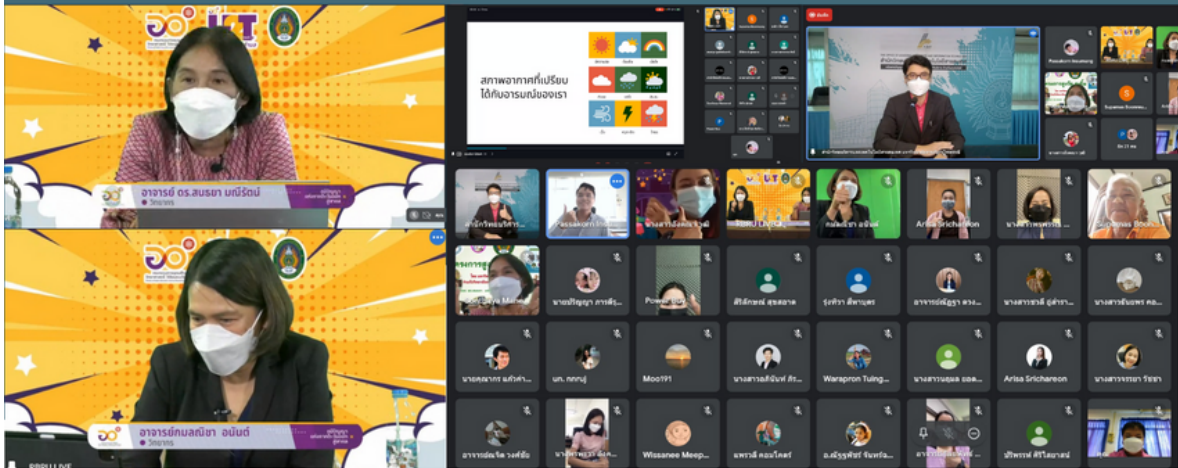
อาจารย์ ดร.สมธยา มณีรัตน์
วิทยากร

อาจารย์กมลณิชา อนันต์
วิทยากร

สภาพอากาศที่เปรียบได้กับอารมณ์ของเรา

Arisa Srichareon
Poweroom
สิริลักษณ์ สุขสอาด
รุ่งทิวา สิทธาบุตร
นายปริญญา ภารดีรุ
Moo191
นางสาวกุลิสนันท์ ศร
Warapron Tuing
นางสาวนฤมล ยอด
Arisa Srichareon
นางสาวจรยา วิชชา
นศ. กกกนุ่
Wissanee Meep
แพรวดี คอมโคตร์
อ.ณัฐฐพัชร์ จันทร์อ
ปรีพรรษ์ ศิริโสนาสน์
Supannee Boonma